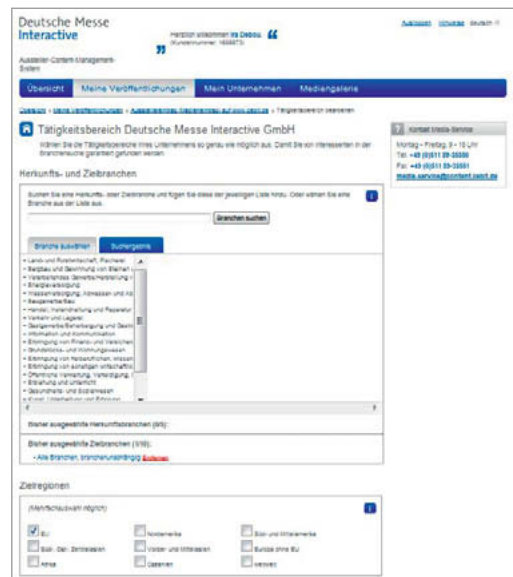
Deutsche Messe Interactive

Aussteller-Content-Management-System

Herzlich willkommen Iris Debou (Kundennummer: 1658873)

Ausloggen Hinweise Deutsch

Übersicht Meine Veröffentlichungen Mein Unternehmen Mediengalerie

Übersicht > Meine Veröffentlichungen > Ausstellereintrag Tätigkeitsbereich auf allen Seiten > Tätigkeitsbereich bearbeiten

Tätigkeitsbereich Deutsche Messe Interactive GmbH

Wählen Sie die Tätigkeitsbereiche Ihres Unternehmens so genau wie möglich aus. Damit Sie von Interessenten in der Branchensuche garantiert gefunden werden.

Kontakt Media-Service

Montag - Freitag, 9 - 18 Uhr
Tel.: +49 (0)511 89-35580
Fax: +49 (0)511 89-35581
media.service@content.messe.de

Herkunfts- und Zielbranchen

Suchen Sie eine Herkunfts- oder Zielbranche und fügen Sie diese der jeweiligen Liste hinzu. Oder wählen Sie eine Branche aus der Liste aus.

Branchen suchen

Branche auswählen Suchergebnis

- Land- und Forstwirtschaft, Fischerei
- Bergbau und Gewinnung von Steinen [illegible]
- Verarbeitendes Gewerbe/Herstellung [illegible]
- Energieversorgung
- Wasserversorgung, Abwasser und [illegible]
- Baugewerbe/Bau
- Handel, Instandhaltung und Reparatur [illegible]
- Verkehr und Lagerei
- Gastgewerbe/Beherbergung und Gastr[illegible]
- Information und Kommunikation
- Erbringung von Finanz- und Versicher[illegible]
- Grundstücks- und Wohnungswesen
- Erbringung von freiberuflichen, wissen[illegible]
- Erbringung von sonstigen wirtschaftlic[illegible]
- Öffentliche Verwaltung, Verteidigung, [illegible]
- Erziehung und Unterricht
- Gesundheits- und Sozialwesen
- Kunst, Unterhaltung und Erholung

Bisher ausgewählte Herkunftsbranchen (0/5):

Bisher ausgewählte Zielbranchen (1/10):

- Alle Branchen, branchenunabhängig Entfernen

Zielregionen

(Mehrfachauswahl möglich)

EU
Nordamerika
Süd- und Mittelamerika
Süd-, Ost-, Zentralasien
Vorder- und Mittelasien
Europa ohne EU
Afrika
Ozeanien
weltweit